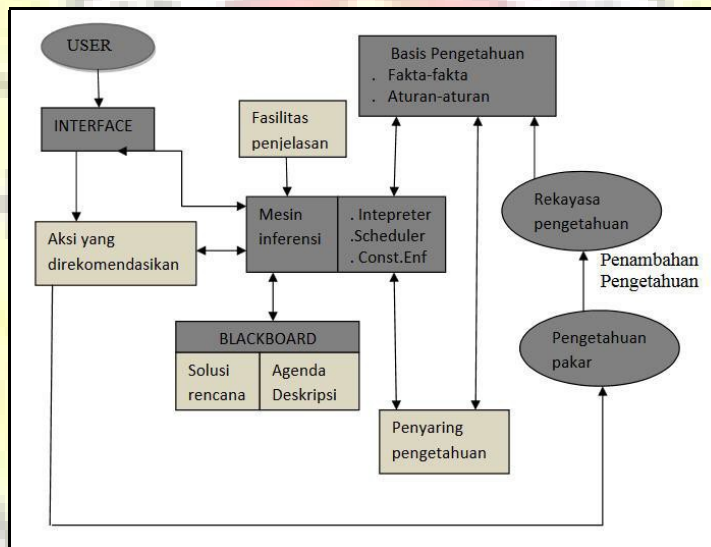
USER

INTERFACE

Fasilitas penjelasan

Basis Pengetahuan
. Fakta-fakta
. Aturan-aturan

Aksi yang direkomendasikan

Mesin inferensi

. Intepreter
.Scheduler
. Const.Enf

Rekayasa pengetahuan

Penambahan Pengetahuan

BLACKBOARD

Solusi rencana

Agenda Deskripsi

Pengetahuan pakar

Penyaring pengetahuan